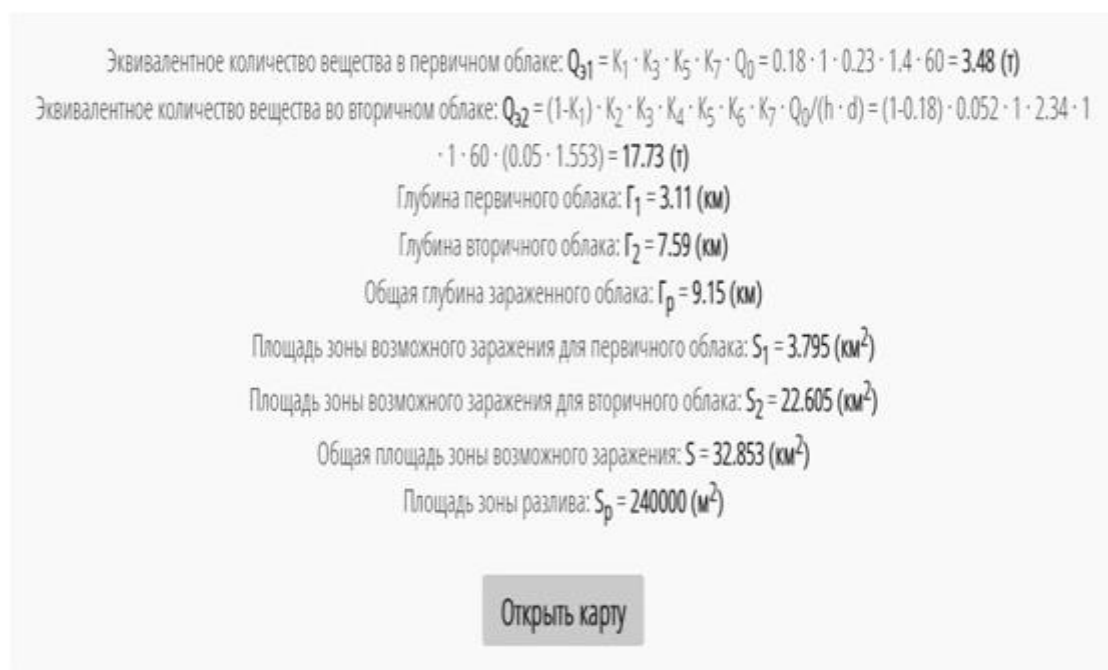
Эквивалентное количество вещества в первичном облаке: $Q_{э1} = K_1 \cdot K_3 \cdot K_5 \cdot K_7 \cdot Q_0 = 0.18 \cdot 1 \cdot 0.23 \cdot 1.4 \cdot 60 =$ **3.48 (т)**

Эквивалентное количество вещества во вторичном облаке: $Q_{э2} = (1-K_1) \cdot K_2 \cdot K_3 \cdot K_4 \cdot K_5 \cdot K_6 \cdot K_7 \cdot Q_0/(h \cdot d) = (1-0.18) \cdot 0.052 \cdot 1 \cdot 2.34 \cdot 1 \cdot 1 \cdot 60 \cdot (0.05 \cdot 1.553) =$ **17.73 (т)**

Глубина первичного облака: **$Г_1$ = 3.11 (км)**

Глубина вторичного облака: **$Г_2$ = 7.59 (км)**

Общая глубина зараженного облака: **$Г_р$ = 9.15 (км)**

Площадь зоны возможного заражения для первичного облака: **$S_1$ = 3.795 (км$^2$)**

Площадь зоны возможного заражения для вторичного облака: **$S_2$ = 22.605 (км$^2$)**

Общая площадь зоны возможного заражения: **S = 32.853 (км$^2$)**

Площадь зоны разлива: **$S_р$ = 240000 (м$^2$)**

Открыть карту